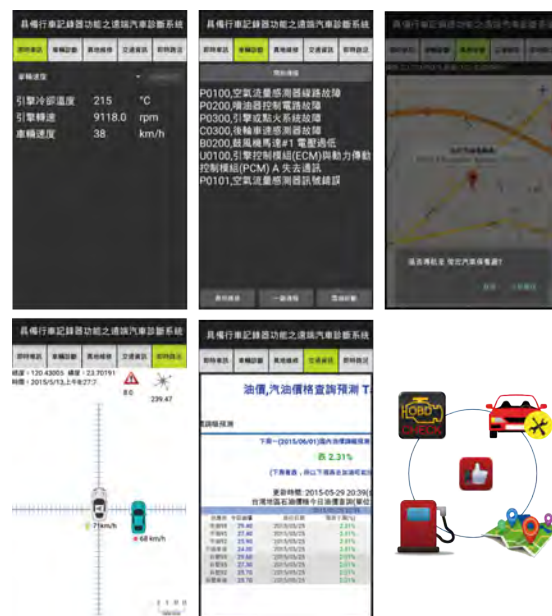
具備行車記錄器功能之遠端汽車診斷系統

即時車況 | 車輛診斷 | 異地維修 | 交通資訊 | 即時路況

車輛速度

引擎冷卻溫度 215 °C
引擎轉速 9118.0 rpm
車輛速度 38 km/h

具備行車記錄器功能之遠端汽車診斷系統

即時車況 | 車輛診斷 | 異地維修 | 交通資訊 | 即時路況

開始掃描

P0100,空氣流量感測器線路故障
P0200,噴油器控制電路故障
P0300,引擎或點火系統故障
C0300,後輪車速感測器故障
B0200,鼓風機馬達#1 電壓過低
U0100,引擎控制模組(ECM)與動力傳動控制模組(PCM) A 失去通訊
P0101,空氣流量感測器訊號錯誤

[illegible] | 一鍵清除 | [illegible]

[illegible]

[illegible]

具備行車記錄器功能之遠端汽車診斷系統

即時車況 | 車輛診斷 | 異地維修 | 交通資訊 | 即時路況

經度：120.43005 緯度：23.70191
時間：2015/5/13,上午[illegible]

80

239.47

74 km/h

68 km/h

具備行車記錄器功能之遠端汽車診斷系統

即時車況 | 車輛診斷 | 異地維修 | 交通資訊 | 即時路況

油價,汽油價格查詢預測 T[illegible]

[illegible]

漲 2.31%

更新時間: 2015-05-29 20:39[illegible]

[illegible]

HOBD CHECK